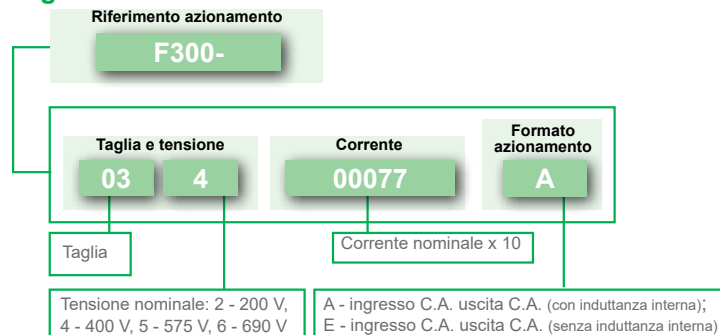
Riferimento azionamento

F300-

Taglia e tensione

03 4

Corrente

00077

Formato azionamento

A

Taglia

Corrente nominale x 10

Tensione nominale: 2 - 200 V, 4 - 400 V, 5 - 575 V, 6 - 690 V

A - ingresso C.A. uscita C.A. (con induttanza interna);
E - ingresso C.A. uscita C.A. (senza induttanza interna)